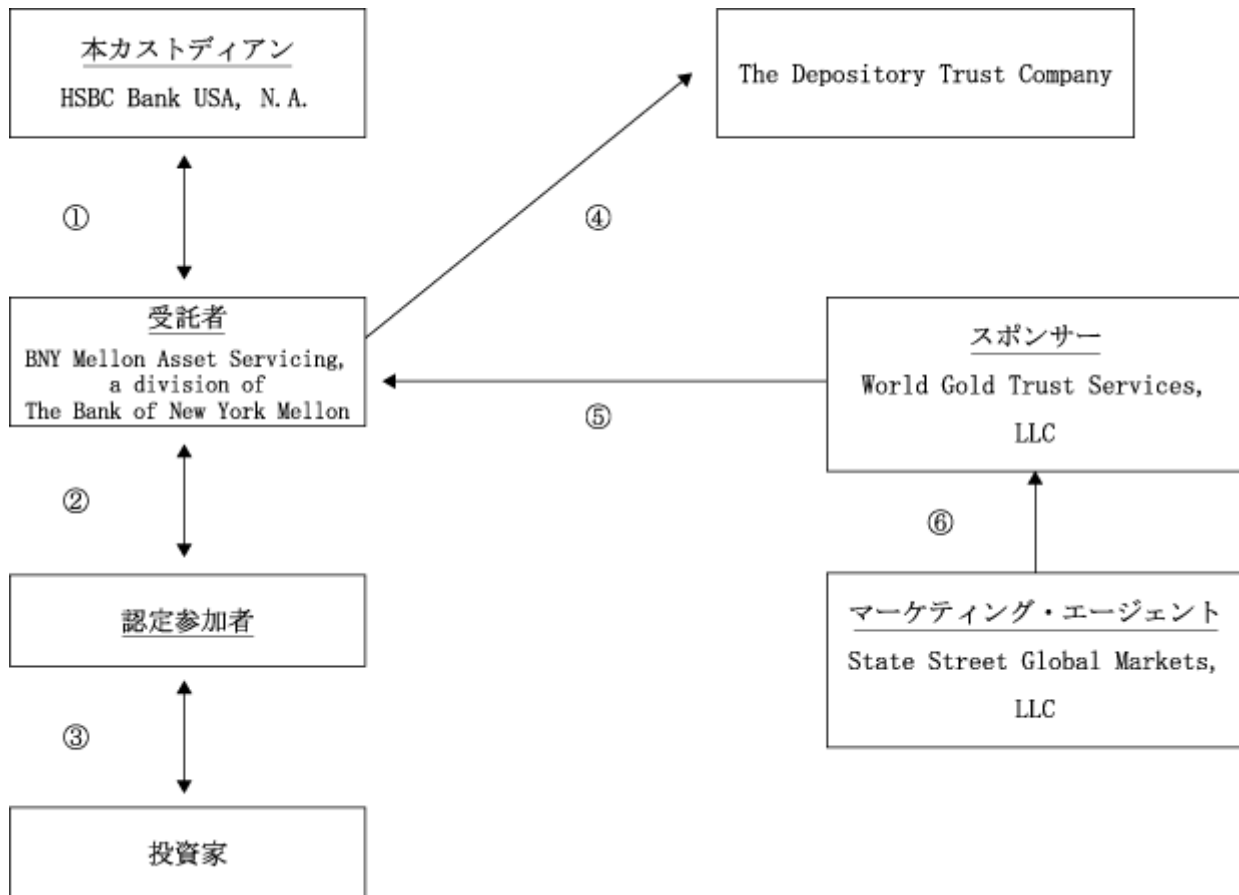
本カストディアン
HSBC Bank USA, N.A.

The Depository Trust Company

①

④

受託者
BNY Mellon Asset Servicing, a division of The Bank of New York Mellon

スポンサー
World Gold Trust Services, LLC

⑤

②

⑥

認定参加者

マーケティング・エージェント
State Street Global Markets, LLC

③

投資家